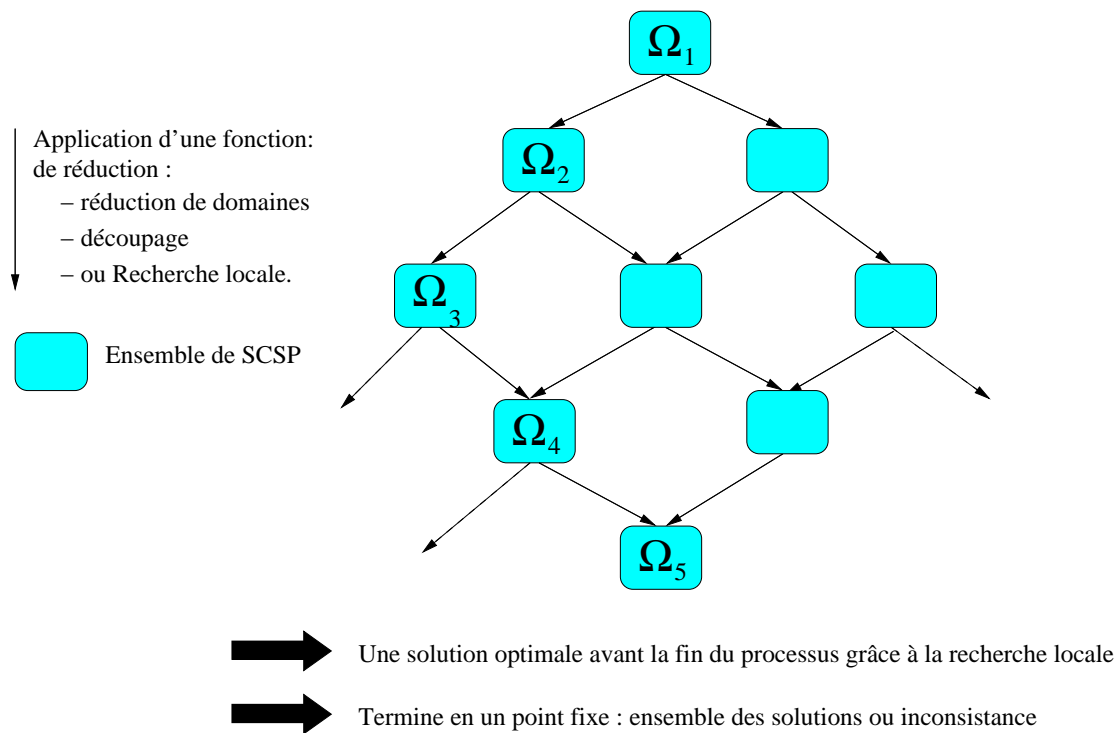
$\Omega_1$

Application d'une fonction: de réduction :
– réduction de domaines
– découpage
– ou Recherche locale.

$\Omega_2$

$\Omega_3$

Ensemble de SCSP

$\Omega_4$

$\Omega_5$

Une solution optimale avant la fin du processus grâce à la recherche locale

Termine en un point fixe : ensemble des solutions ou inconsistance